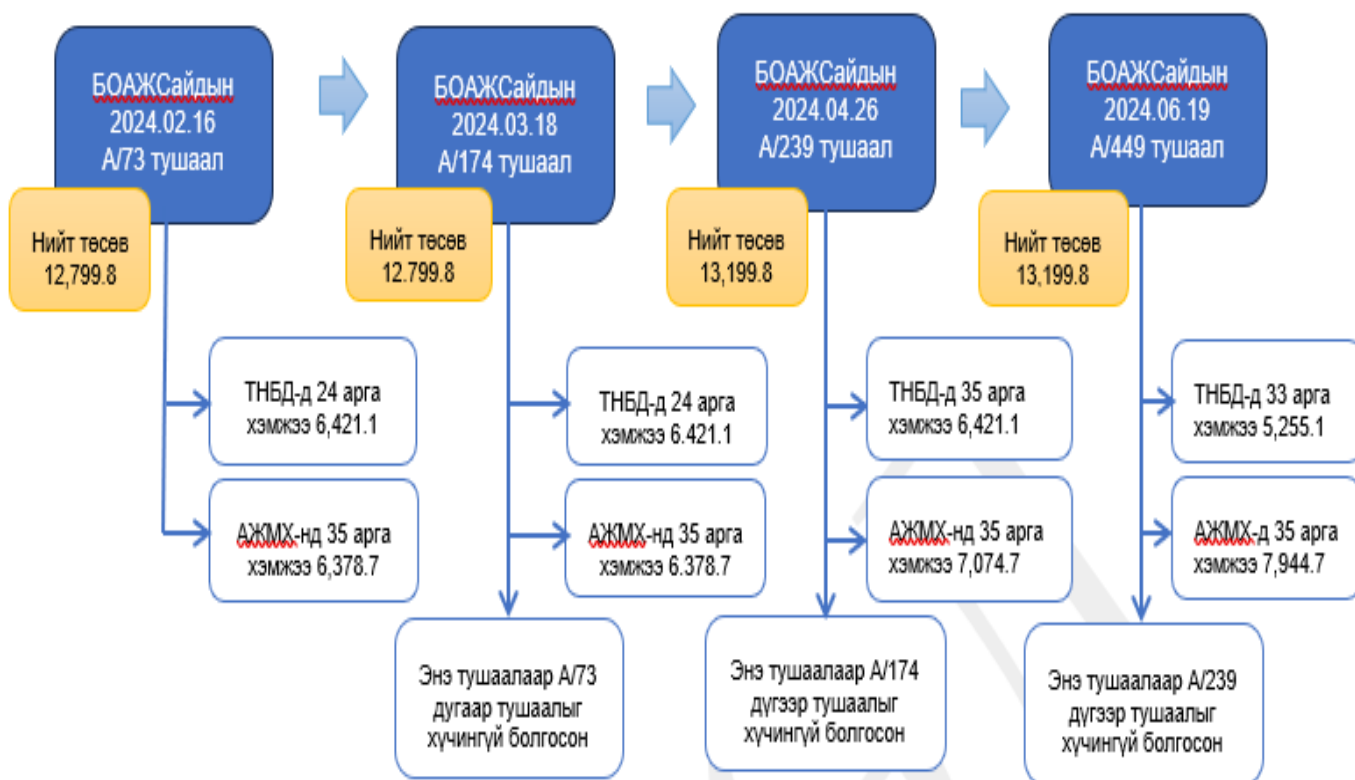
БОАЖСайдын 2024.02.16 А/73 тушаал

Нийт төсөв 12,799.8

ТНБД-д 24 арга хэмжээ 6,421.1

АЖМХ-нд 35 арга хэмжээ 6,378.7

БОАЖСайдын 2024.03.18 А/174 тушаал

Нийт төсөв 12.799.8

ТНБД-д 24 арга хэмжээ 6.421.1

АЖМХ-нд 35 арга хэмжээ 6.378.7

Энэ тушаалаар А/73 дугаар тушаалыг хүчингүй болгосон

БОАЖСайдын 2024.04.26 А/239 тушаал

Нийт төсөв 13,199.8

ТНБД-д 35 арга хэмжээ 6,421.1

АЖМХ-нд 35 арга хэмжээ 7,074.7

Энэ тушаалаар А/174 дүгээр тушаалыг хүчингүй болгосон

БОАЖСайдын 2024.06.19 А/449 тушаал

Нийт төсөв 13,199.8

ТНБД-д 33 арга хэмжээ 5,255.1

АЖМХ-д 35 арга хэмжээ 7,944.7

Энэ тушаалаар А/239 дүгээр тушаалыг хүчингүй болгосон